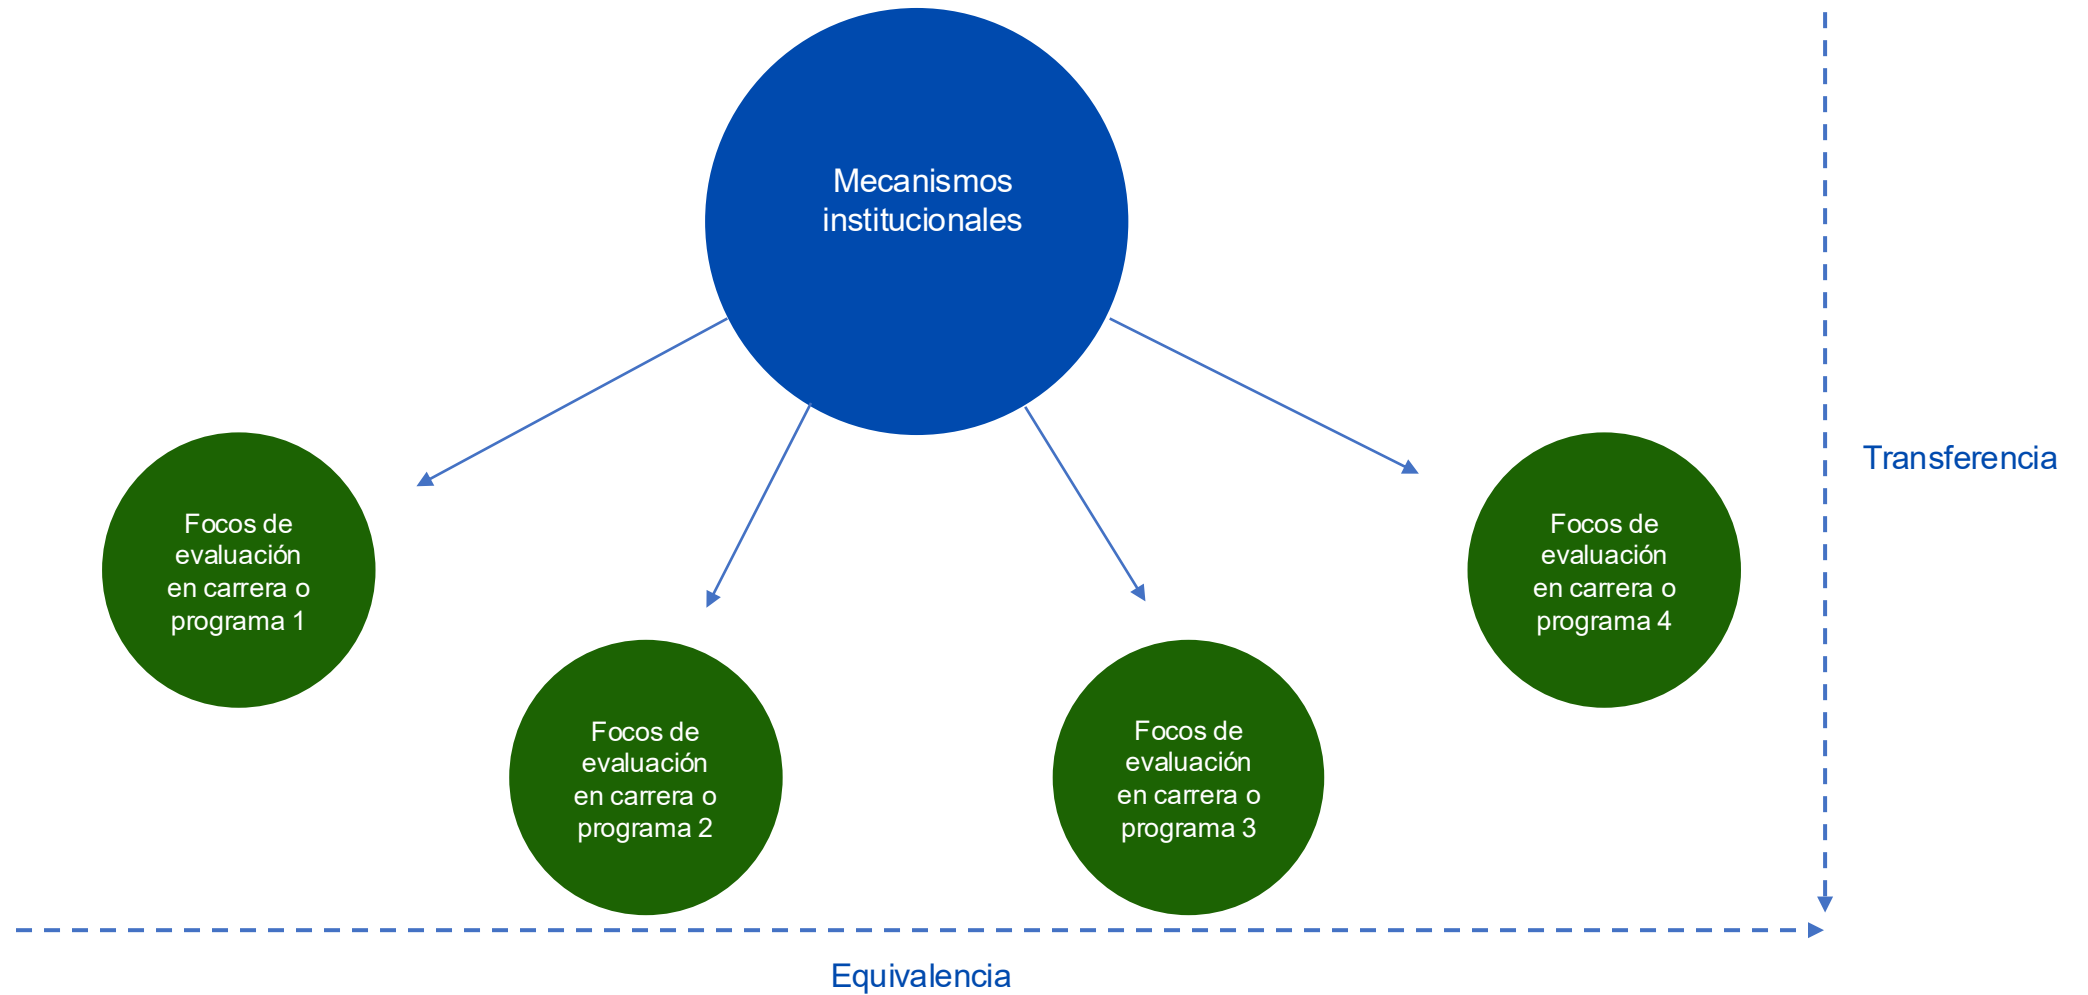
Mecanismos institucionales

Focos de evaluación en carrera o programa 1

Focos de evaluación en carrera o programa 2

Focos de evaluación en carrera o programa 3

Focos de evaluación en carrera o programa 4

Transferencia

Equivalencia